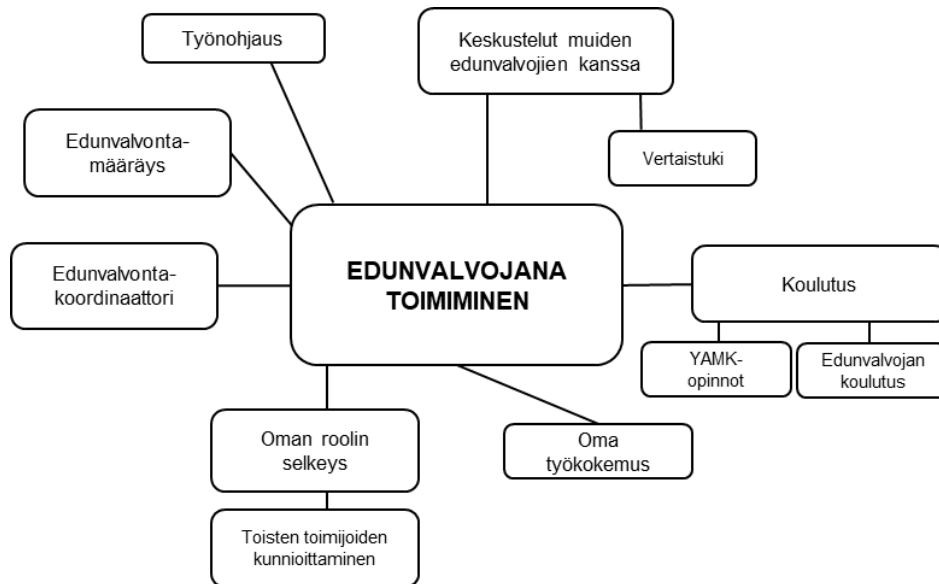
Työnohjaus

Keskustelut muiden edunvalvojien kanssa

Vertaistuki

Edunvalvonta-määräys

EDUNVALVOJANA TOIMIMINEN

Edunvalvonta-koordinaattori

Koulutus

YAMK-opinnot

Edunvalvojan koulutus

Oman roolin selkeys

Oma työkokemus

Toisten toimijoiden kunnioittaminen